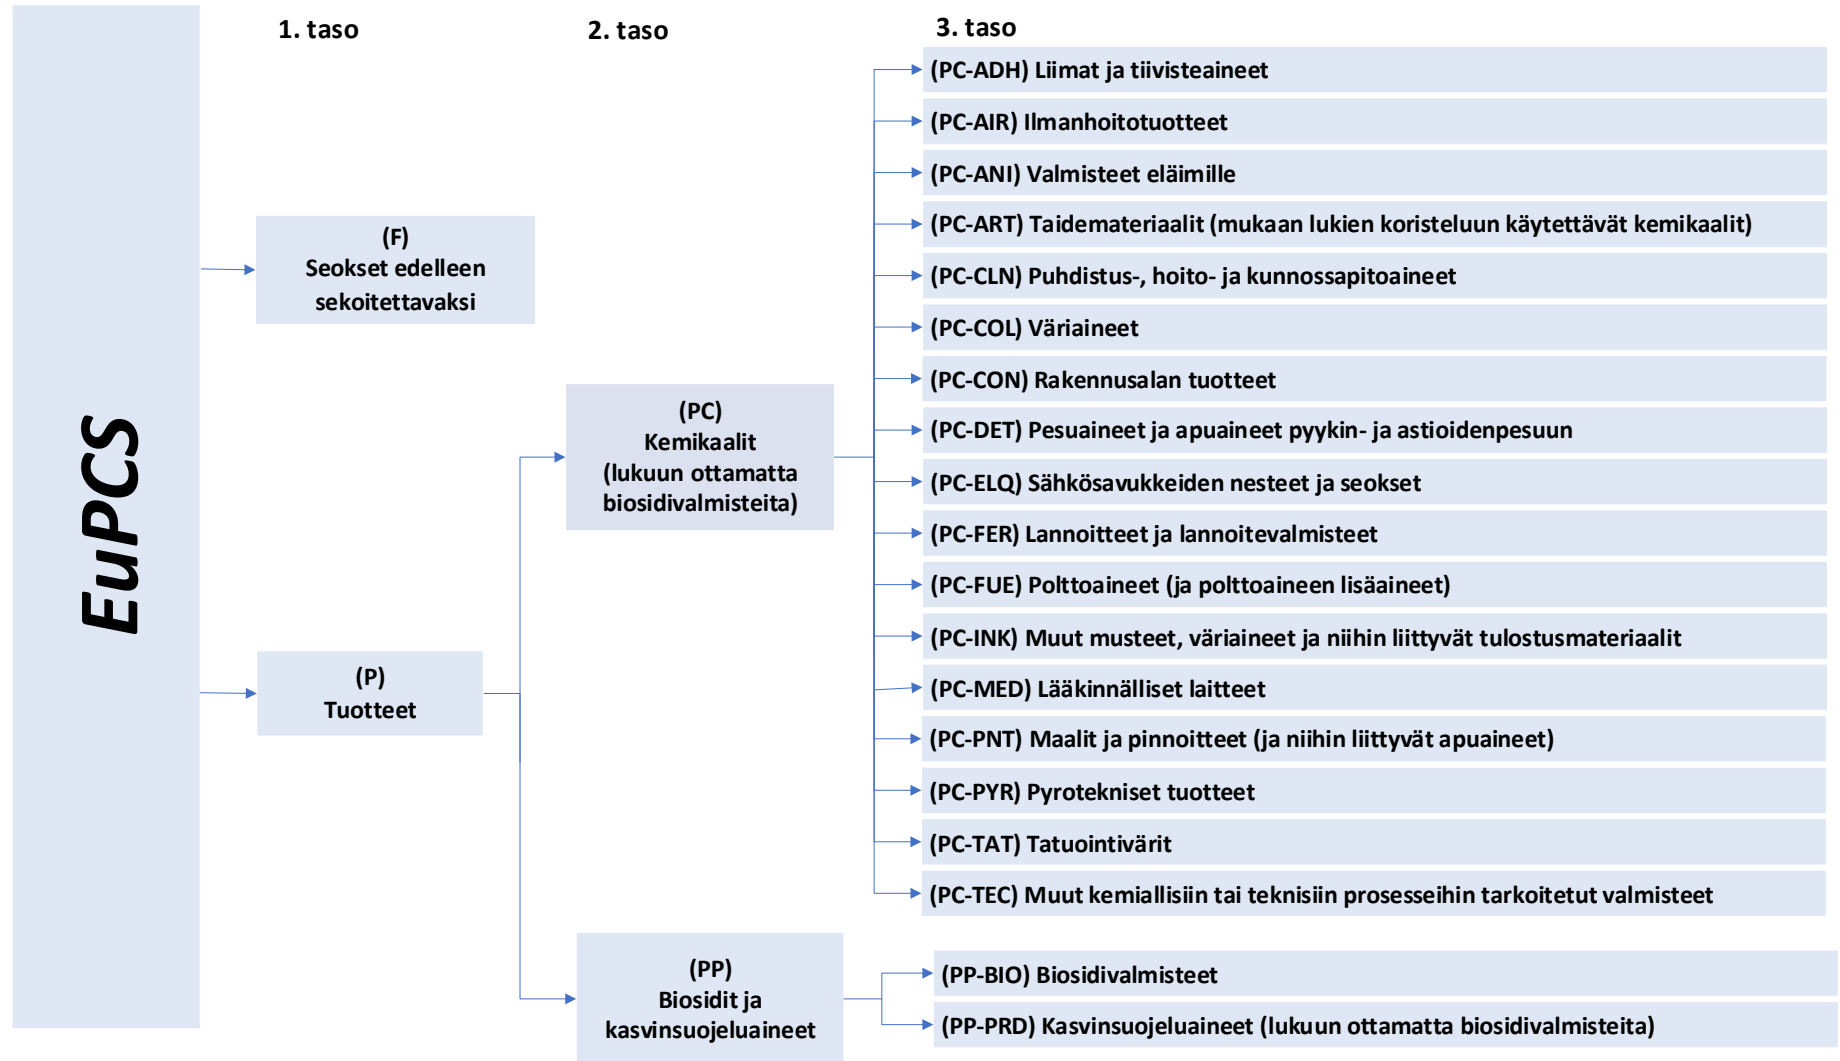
EuPCS

1. taso

2. taso

3. taso

(F)
Seokset edelleen sekoitettavaksi

(P)
Tuotteet

(PC)
Kemikaalit (lukuun ottamatta biosidivalmisteita)

(PP)
Biosidit ja kasvinsuojeluaineet

(PC-ADH) Liimat ja tiivisteaineet

(PC-AIR) Ilmanhoitotuotteet

(PC-ANI) Valmisteet eläimille

(PC-ART) Taidemateriaalit (mukaan lukien koristeluun käytettävät kemikaalit)

(PC-CLN) Puhdistus-, hoito- ja kunnossapitoaineet

(PC-COL) Väriaineet

(PC-CON) Rakennusalan tuotteet

(PC-DET) Pesuaineet ja apuaineet pyykin- ja astioidenpesuun

(PC-ELQ) Sähkösavukkeiden nesteet ja seokset

(PC-FER) Lannoitteet ja lannoitevalmisteet

(PC-FUE) Polttoaineet (ja polttoaineen lisäaineet)

(PC-INK) Muut musteet, väriaineet ja niihin liittyvät tulostusmateriaalit

(PC-MED) Lääkinnälliset laitteet

(PC-PNT) Maalit ja pinnoitteet (ja niihin liittyvät apuaineet)

(PC-PYR) Pyrotekniset tuotteet

(PC-TAT) Tatuointivärit

(PC-TEC) Muut kemiallisiin tai teknisiin prosesseihin tarkoitetut valmisteet

(PP-BIO) Biosidivalmisteet

(PP-PRD) Kasvinsuojeluaineet (lukuun ottamatta biosidivalmisteita)